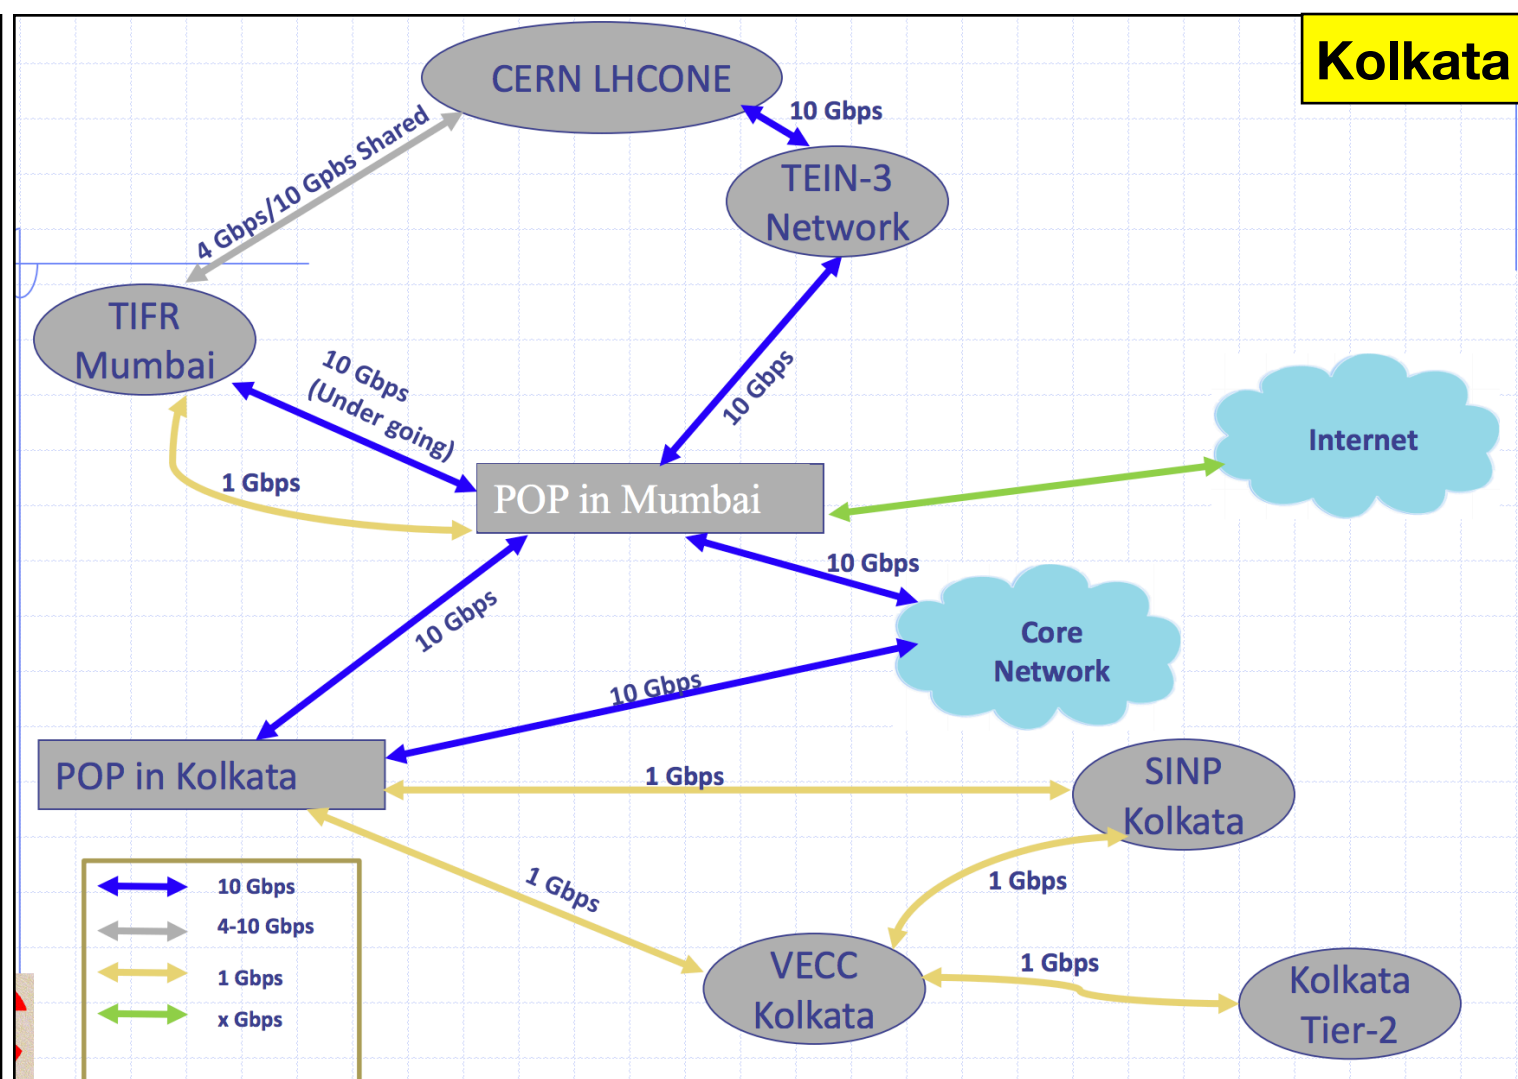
Kolkata

CERN LHCONE

10 Gbps

TEIN-3 Network

4 Gbps/10 Gpbs Shared

TIFR Mumbai

10 Gbps (Under going)

10 Gbps

Internet

1 Gbps

POP in Mumbai

10 Gbps

Core Network

10 Gbps

10 Gbps

POP in Kolkata

1 Gbps

SINP Kolkata

1 Gbps

1 Gbps

VECC Kolkata

1 Gbps

Kolkata Tier-2

10 Gbps
4-10 Gbps
1 Gbps
x Gbps